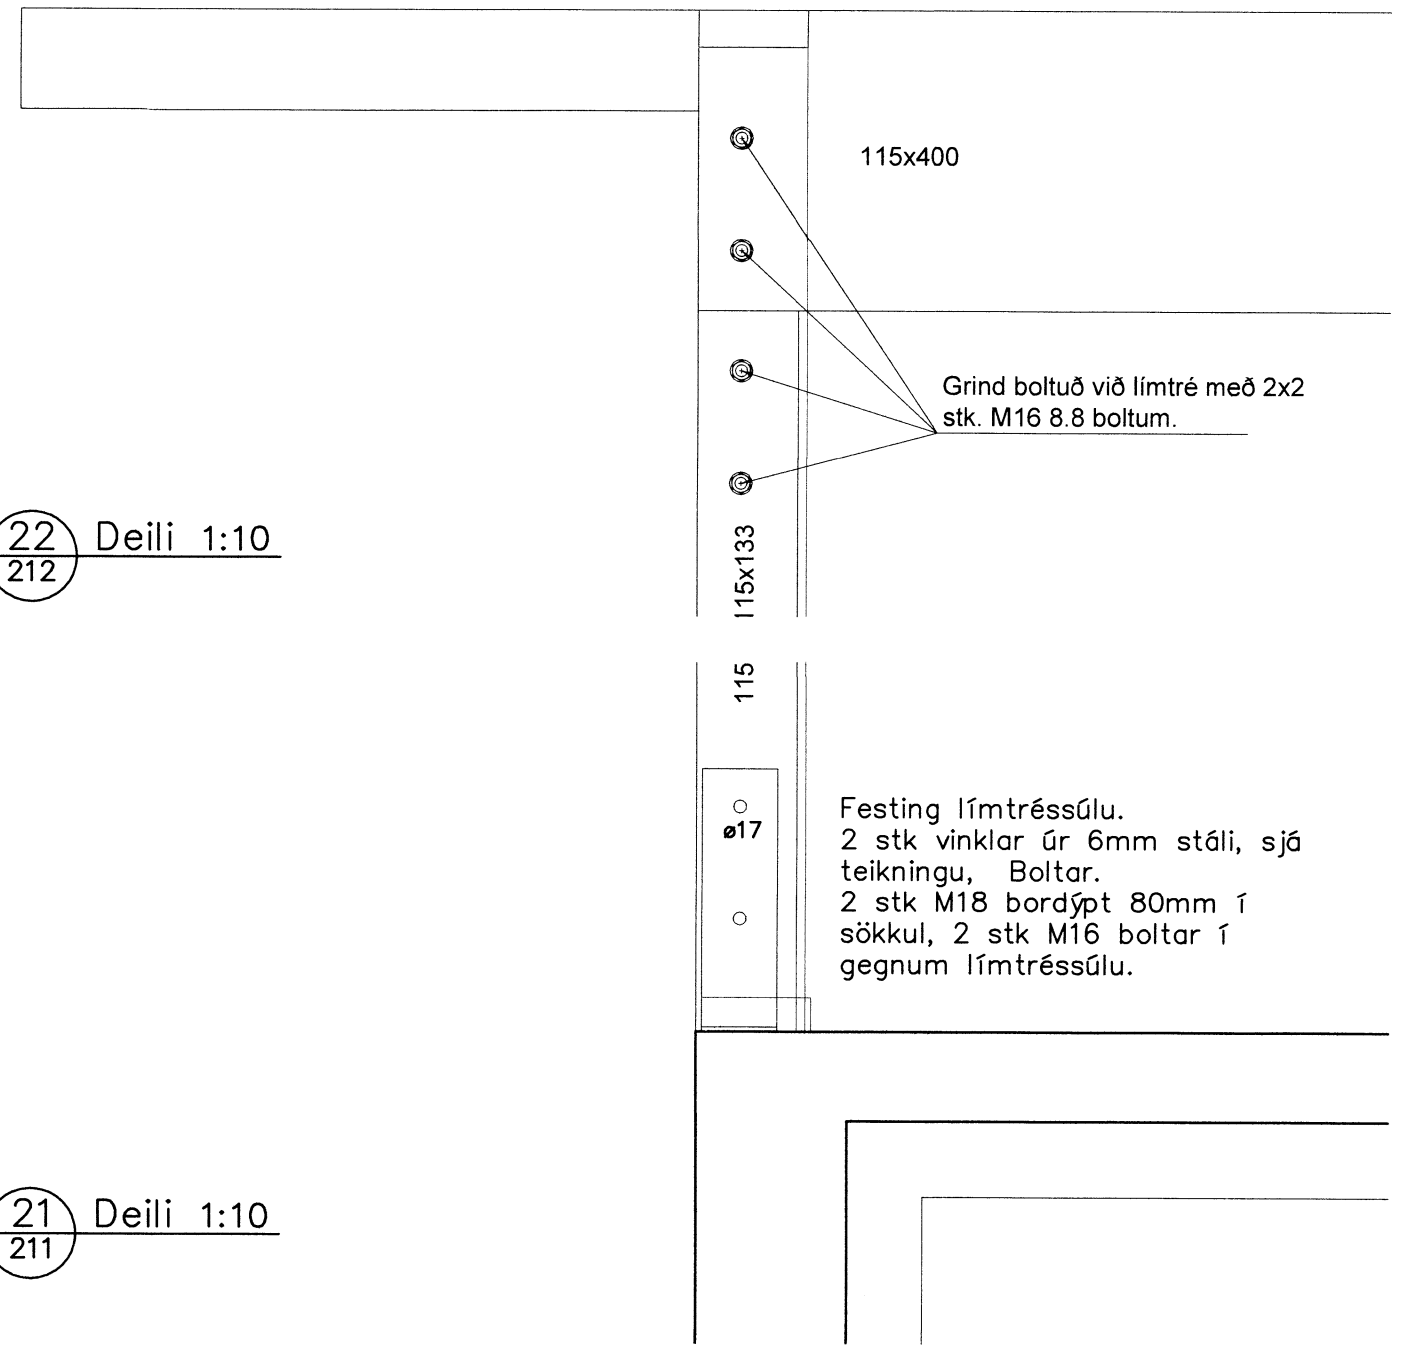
115x400

Grind boltuð við límtré með 2x2 stk. M16 8.8 boltum.

22
212
Deili 1:10

115x133

115

ø17

Festing límtréssúlu.
2 stk vinklar úr 6mm stáli, sjá teikningu, Boltar.
2 stk M18 bordýpt 80mm í sökkul, 2 stk M16 boltar í gegnum límtréssúlu.

21
211
Deili 1:10